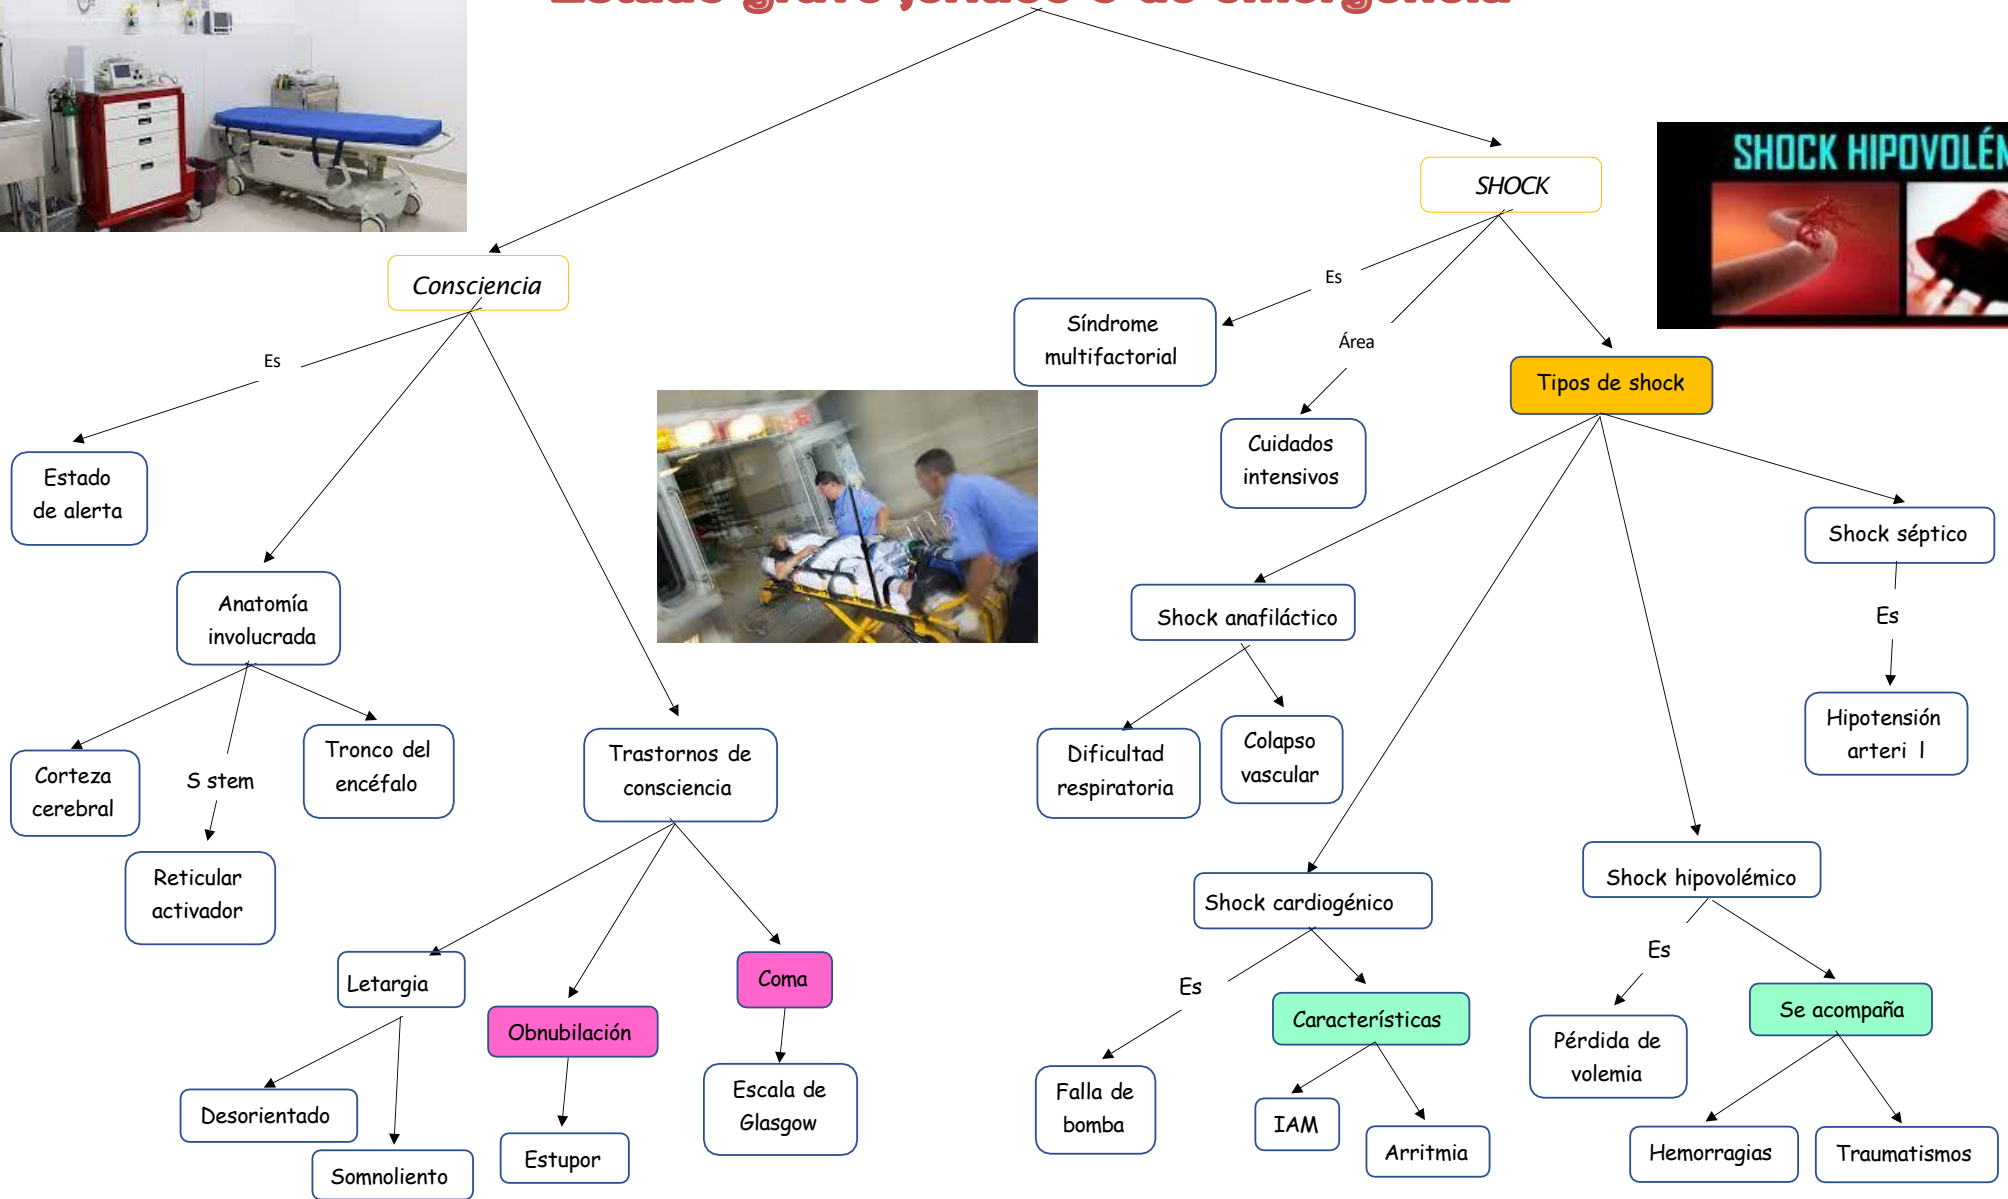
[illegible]

SHOCK HIPOVOLÉ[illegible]

SHOCK

Consciencia

Es

Síndrome multifactorial

Área

Cuidados intensivos

Tipos de shock

Es

Estado de alerta

Anatomía involucrada

Corteza cerebral

S stem

Tronco del encéfalo

Reticular activador

Trastornos de consciencia

Letargia

Obnubilación

Coma

Desorientado

Somnoliento

Estupor

Escala de Glasgow

Shock séptico

Es

Hipotensión arteri l

Shock anafiláctico

Dificultad respiratoria

Colapso vascular

Shock cardiogénico

Es

Falla de bomba

Características

IAM

Arritmia

Shock hipovolémico

Es

Pérdida de volemia

Se acompaña

Hemorragias

Traumatismos